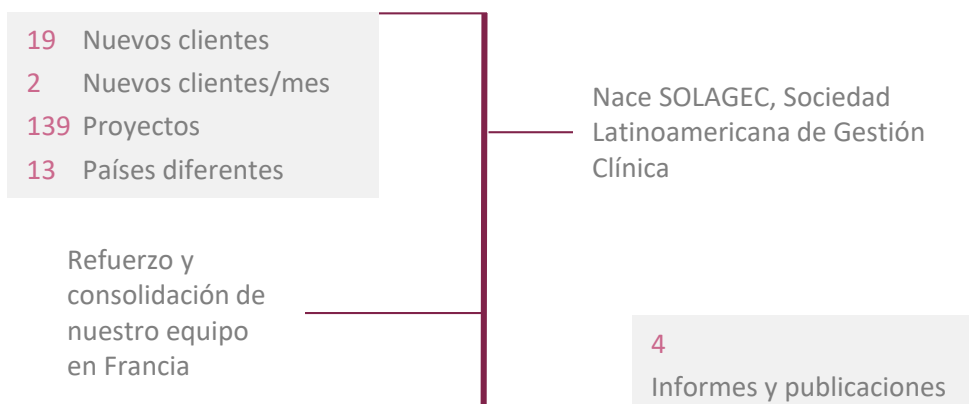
19 Nuevos clientes
2 Nuevos clientes/mes
139 Proyectos
13 Países diferentes

Nace SOLAGEC, Sociedad Latinoamericana de Gestión Clínica

Refuerzo y consolidación de nuestro equipo en Francia

4
Informes y publicaciones